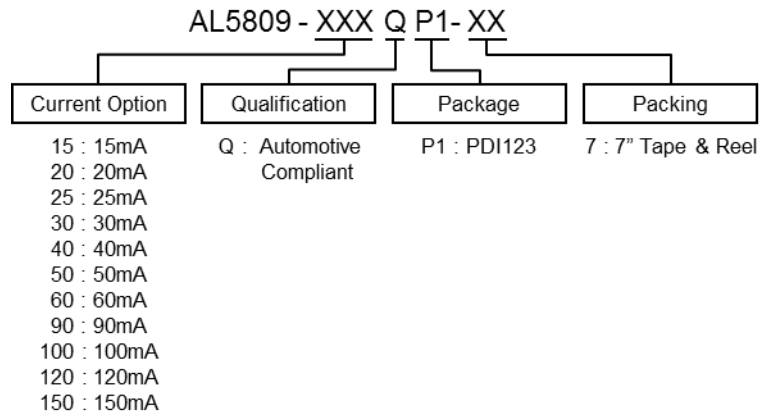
AL5809 - XXX Q P1- XX

Current Option

15 : 15mA
20 : 20mA
25 : 25mA
30 : 30mA
40 : 40mA
50 : 50mA
60 : 60mA
90 : 90mA
100 : 100mA
120 : 120mA
150 : 150mA

Qualification

Q : Automotive Compliant

Package

P1 : PDI123

Packing

7 : 7" Tape & Reel